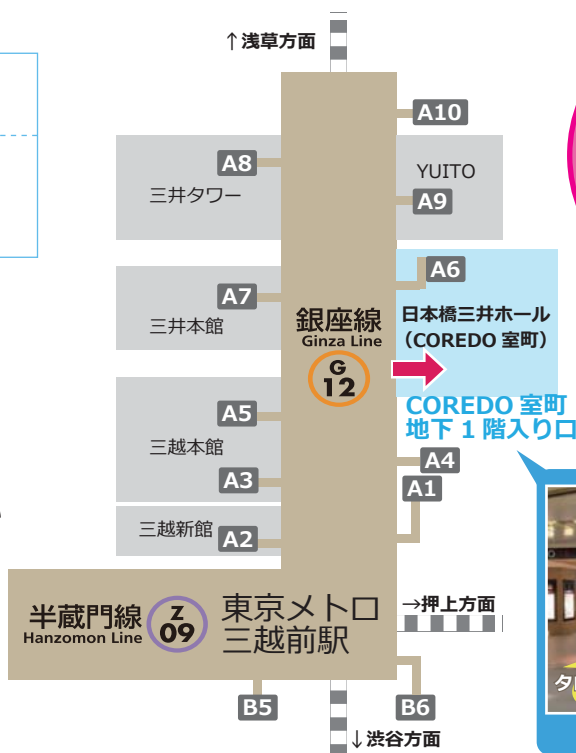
↑浅草方面

A10

A8
三井タワー

YUITO
A9

A6

A7
三井本館

銀座線
Ginza Line
G
12

日本橋三井ホール
（COREDO 室町）

COREDO 室町
地下 1 階入り口

A5
三越本館

A4
A3
A1

三越新館
A2

半蔵門線
Hanzomon Line
Z
09

東京メトロ
三越前駅

→押上方面

B5
B6

↓渋谷方面

タ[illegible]